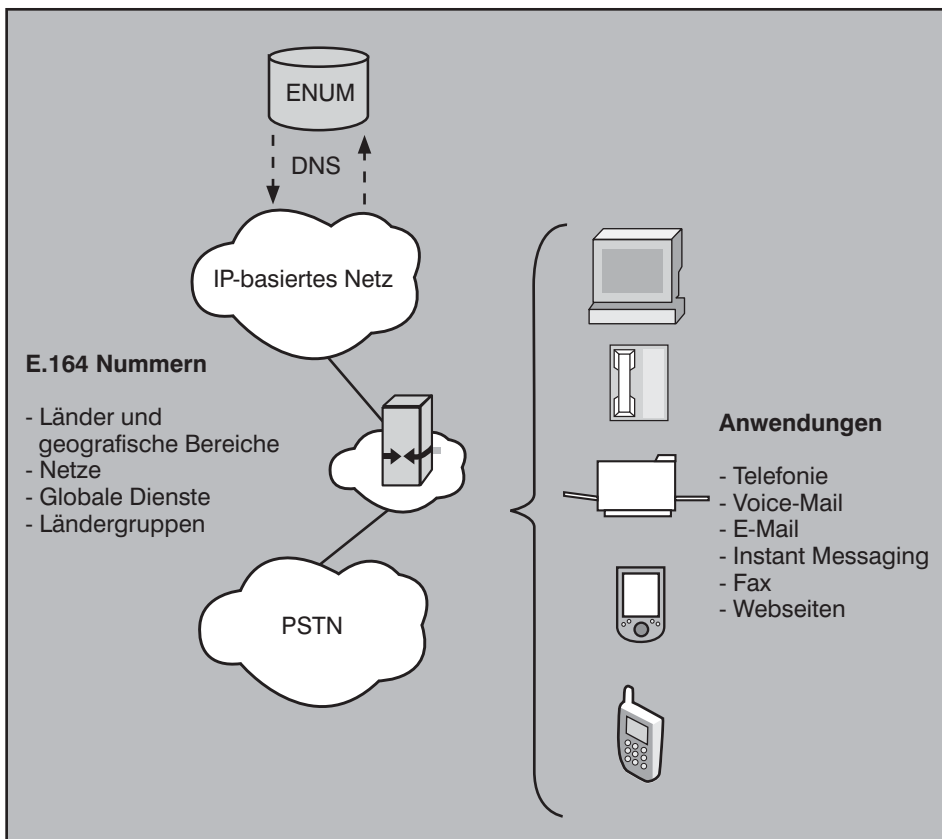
ENUM

DNS

IP-basiertes Netz

E.164 Nummern

- Länder und geografische Bereiche
- Netze
- Globale Dienste
- Ländergruppen

PSTN

Anwendungen

- Telefonie
- Voice-Mail
- E-Mail
- Instant Messaging
- Fax
- Webseiten